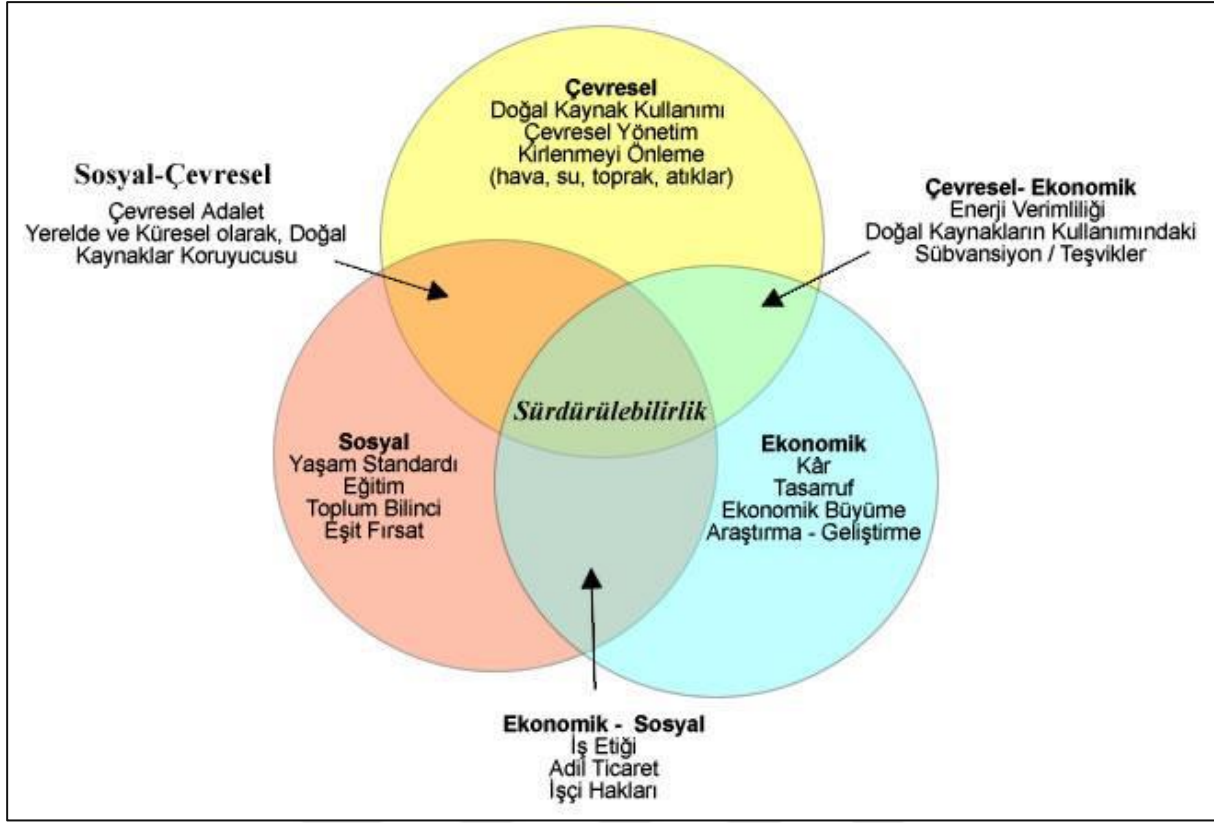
Çevresel
Doğal Kaynak Kullanımı
Çevresel Yönetim
Kirlenmeyi Önleme
(hava, su, toprak, atıklar)

Sosyal-Çevresel
Çevresel Adalet
Yerelde ve Küresel olarak, Doğal Kaynaklar Koruyucusu

Çevresel- Ekonomik
Enerji Verimliliği
Doğal Kaynakların Kullanımındaki
Sübvansiyon / Teşvikler

Sürdürülebilirlik

Sosyal
Yaşam Standardı
Eğitim
Toplum Bilinci
Eşit Fırsat

Ekonomik
Kâr
Tasarruf
Ekonomik Büyüme
Araştırma - Geliştirme

Ekonomik - Sosyal
İş Etiği
Adil Ticaret
İşçi Hakları